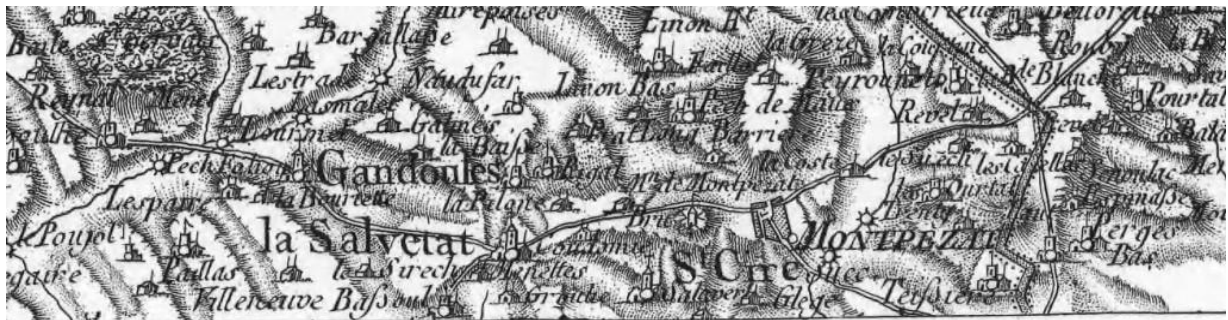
Baile
Barjallabe
Limon H.
la Greze
la Colonie
Reynal
Lestrade
Naudufar
Limon Bas
Peyrounet
Blanc
Pourtal
Lomalet
Gratinos
Pech de Maille
Revel
Pech Fallet
Gandoules
la Basse
Barrier
la Coste
Rigal
Mt. de Montpezat
la Bourette
la Pelane
Bru
Lespare
Pouyol
la Salvetat
Condamie
MONTPEZAT
Pergo Bas
Paillas
St. Cire
Villeneuve Bassoul
Malaven
Filege
Teyssier